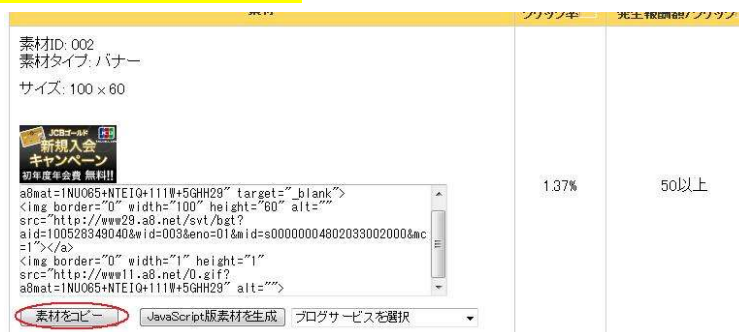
| 素材 | クリック率 | 発生報酬額/クリック |
|---|---|---|
| 素材ID: 002<br>素材タイプ: バナー<br>サイズ: 100 × 60<br>JCBゴールド JCB 新規入会キャンペーン 初年度年会費 無料!!<br>a8mat=1NU065+NTEIQ+111W+5GHH29" target="_blank"><br><img border="0" width="100" height="60" alt="" src="http://www29.a8.net/svt/bgt?aid=100528349040&wid=003&eno=01&mid=s00000004802033002000&mc=1"></a><br><img border="0" width="1" height="1" src="http://www11.a8.net/0.gif?a8mat=1NU065+NTEIQ+111W+5GHH29" alt=""><br>素材をコピー JavaScript版素材を生成 ブログサービスを選択 | 1.37% | 50以上 |